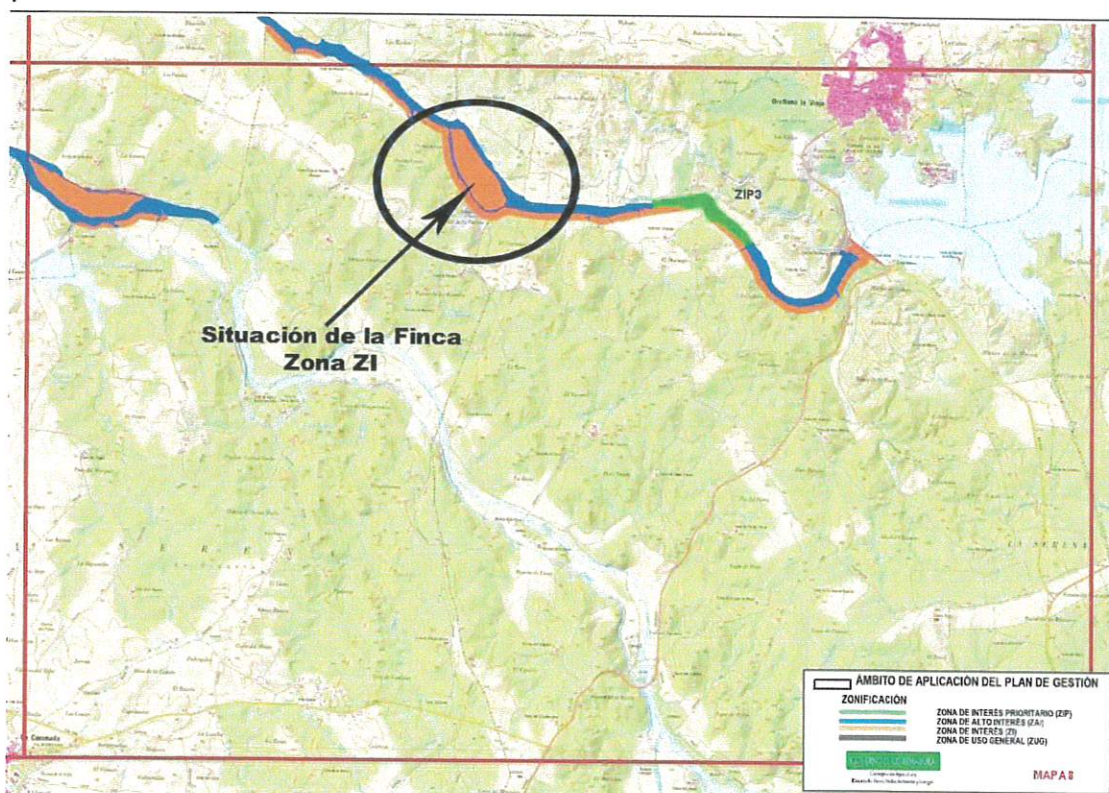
Orellana la Vieja

ZIP3

Situación de la Finca
Zona ZI

LA SERENA

Castuera

ÁMBITO DE APLICACIÓN DEL PLAN DE GESTIÓN

ZONIFICACIÓN

ZONA DE INTERÉS PRIORITARIO (ZIP)
ZONA DE ALTO INTERÉS (ZAI)
ZONA DE INTERÉS (ZI)
ZONA DE USO GENERAL (ZUG)

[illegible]

MAPA 8